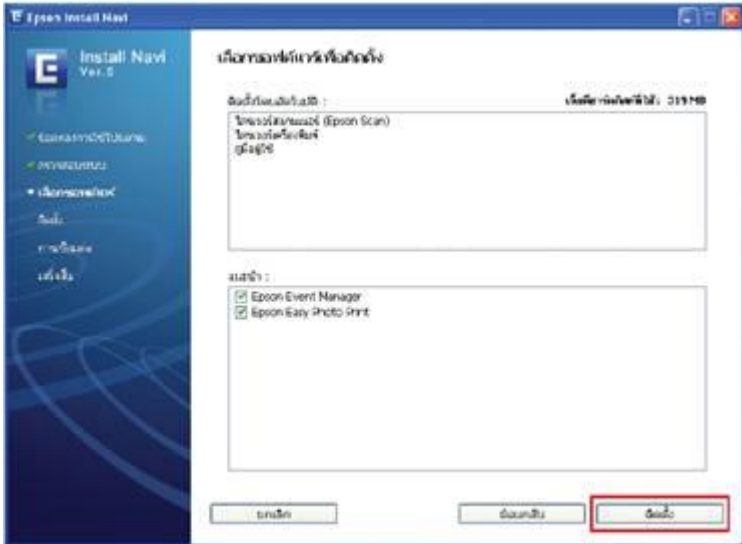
Epson Install Navi

Install Navi
Ver.5

เลือกซอฟต์แวร์เพื่อติดตั้ง

ติดตั้งโดยอัตโนมัติ :

เนื้อที่ว่างดิสก์ที่ใช้: 319 MB

ไดรเวอร์สแกนเนอร์ (Epson Scan)
ไดรเวอร์เครื่องพิมพ์
คู่มือผู้ใช้

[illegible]
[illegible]
• เลือกซอฟต์แวร์
ติดตั้ง
การเชื่อมต่อ
เสร็จสิ้น

แนะนำ :

Epson Event Manager
Epson Easy Photo Print

ยกเลิก

ย้อนกลับ

ติดตั้ง